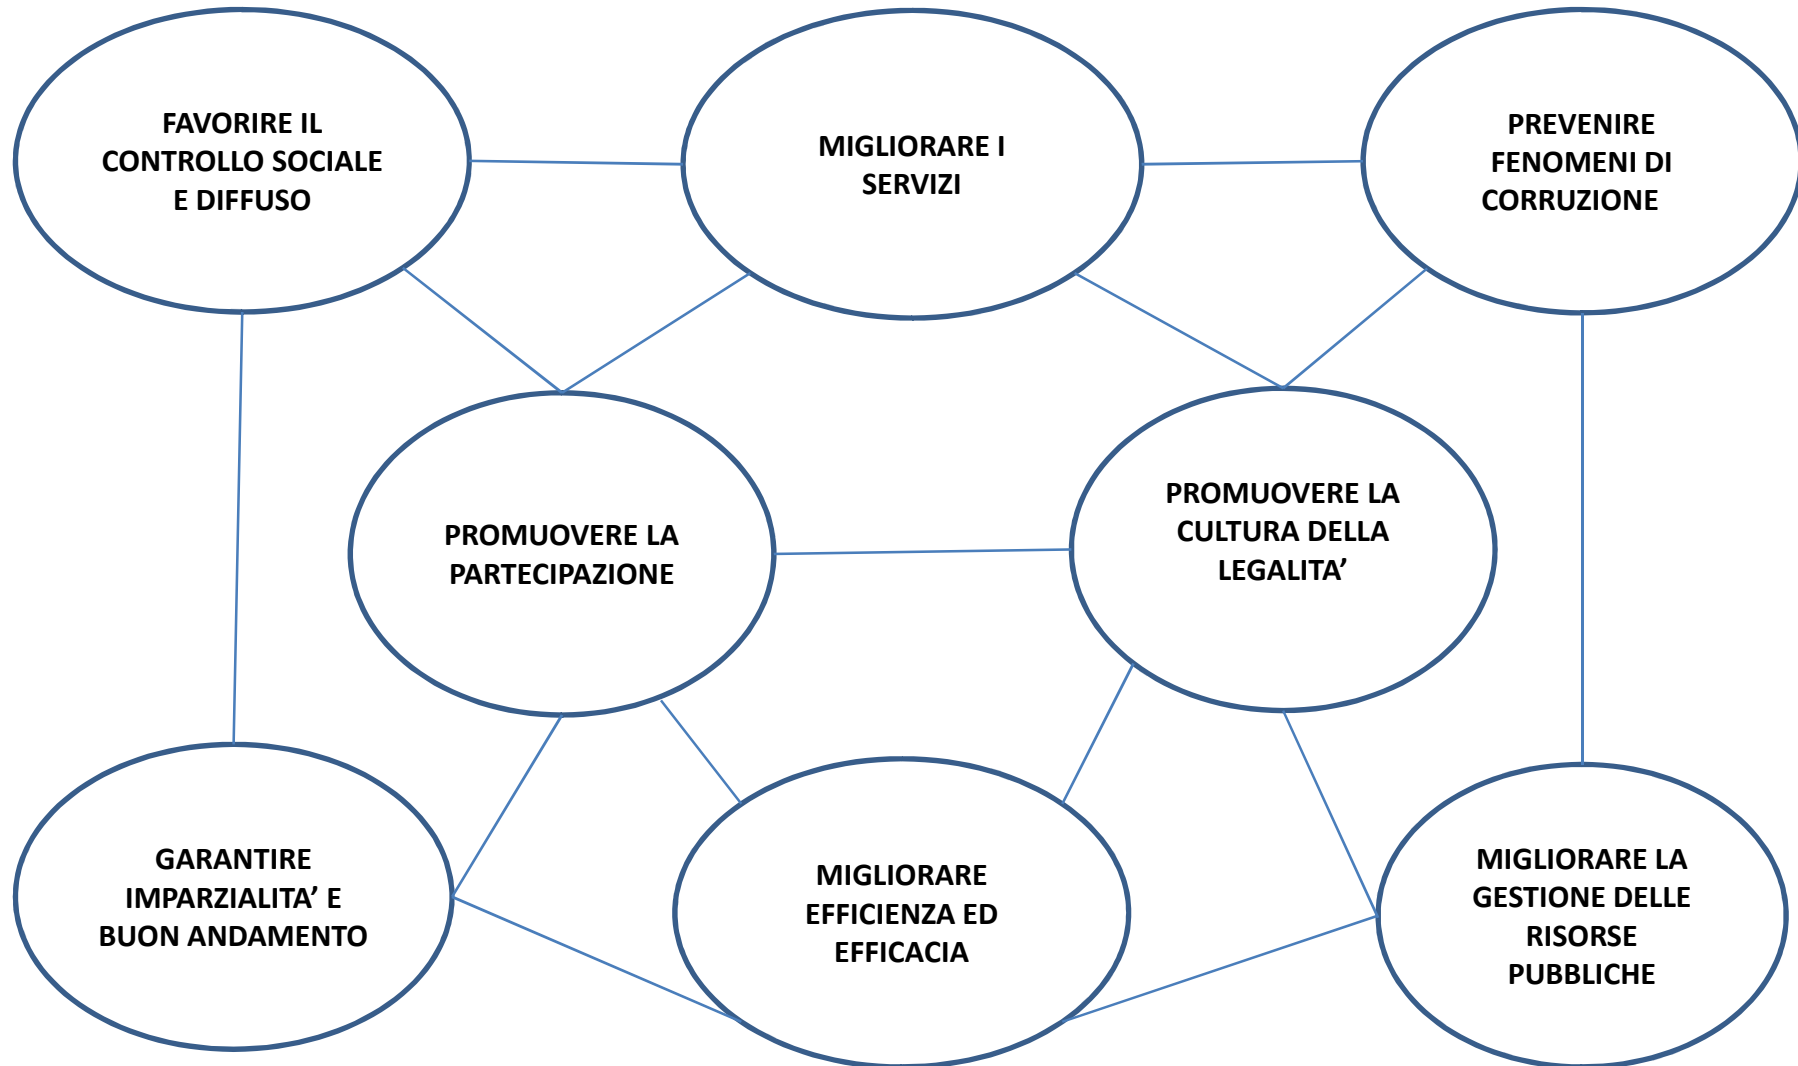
FAVORIRE IL CONTROLLO SOCIALE E DIFFUSO

MIGLIORARE I SERVIZI

PREVENIRE FENOMENI DI CORRUZIONE

PROMUOVERE LA PARTECIPAZIONE

PROMUOVERE LA CULTURA DELLA LEGALITA’

GARANTIRE IMPARZIALITA’ E BUON ANDAMENTO

MIGLIORARE EFFICIENZA ED EFFICACIA

MIGLIORARE LA GESTIONE DELLE RISORSE PUBBLICHE